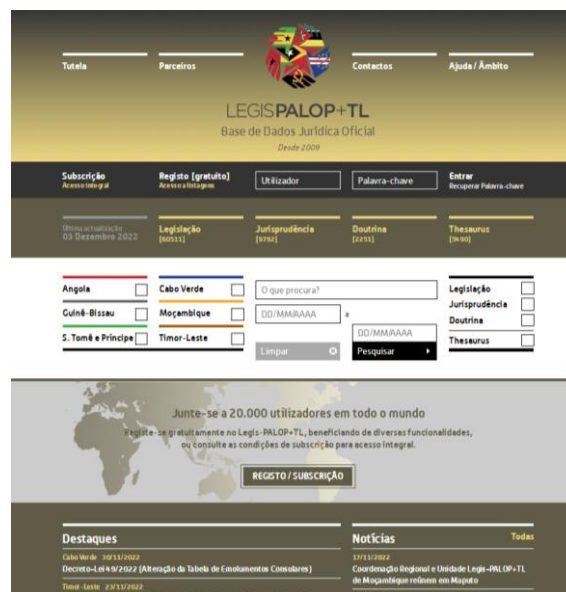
Tutela
Parceiros
Contactos
Ajuda / Âmbito

LEGISPALOP+TL
Base de Dados Jurídica Oficial
Desde 2009

Subscrição
Acesso integral
Registo [gratuito]
Acesso a listagens
Utilizador
Palavra-chave
Entrar
Recuperar Palavra-chave

Última actualização
03 Dezembro 2022
Legislação
[60511]
Jurisprudência
[9792]
Doutrina
[2251]
Thesaurus
[9490]

Angola
Cabo Verde
Guiné-Bissau
Moçambique
S. Tomé e Príncipe
Timor-Leste
O que procura?
DD/MM/AAAA
e
DD/MM/AAAA
Limpar
Pesquisar
Legislação
Jurisprudência
Doutrina
Thesaurus

Junte-se a 20.000 utilizadores em todo o mundo
Registe-se gratuitamente no Legis-PALOP+TL, beneficiando de diversas funcionalidades, ou consulte as condições de subscrição para acesso integral.
REGISTO / SUBSCRIÇÃO

Destaques
Cabo Verde 30/11/2022
Decreto-Lei 49/2022 (Alteração da Tabela de Emolumentos Consulares)
Timor-Leste 23/11/2022

Notícias
Todas
17/11/2022
Coordenação Regional e Unidade Legis-PALOP+TL de Moçambique reúnem em Maputo